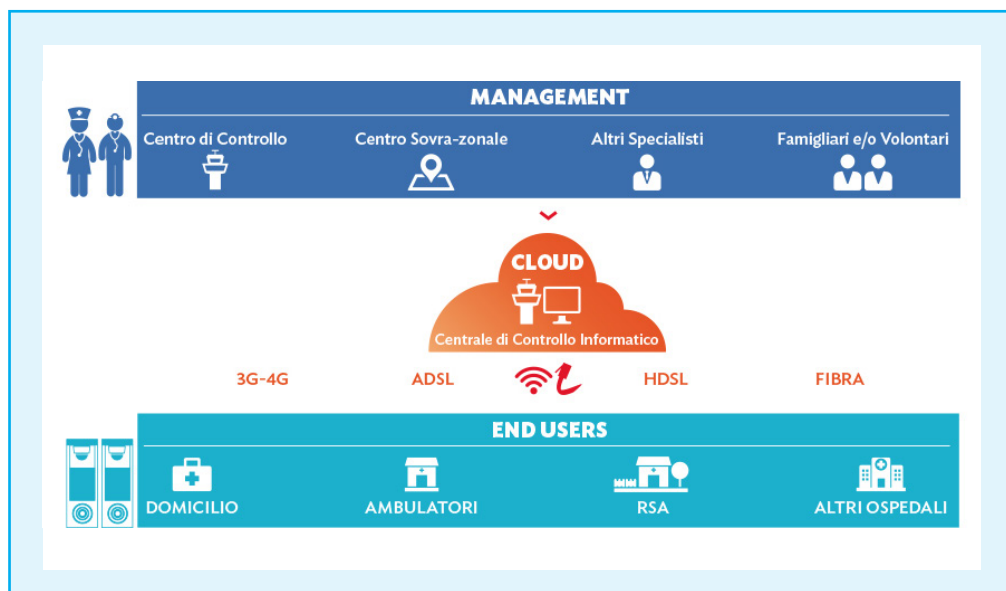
MANAGEMENT

Centro di Controllo

Centro Sovra-zonale

Altri Specialisti

Famigliari e/o Volontari

CLOUD

Centrale di Controllo Informatico

3G-4G

ADSL

HDSL

FIBRA

END USERS

DOMICILIO

AMBULATORI

RSA

ALTRI OSPEDALI